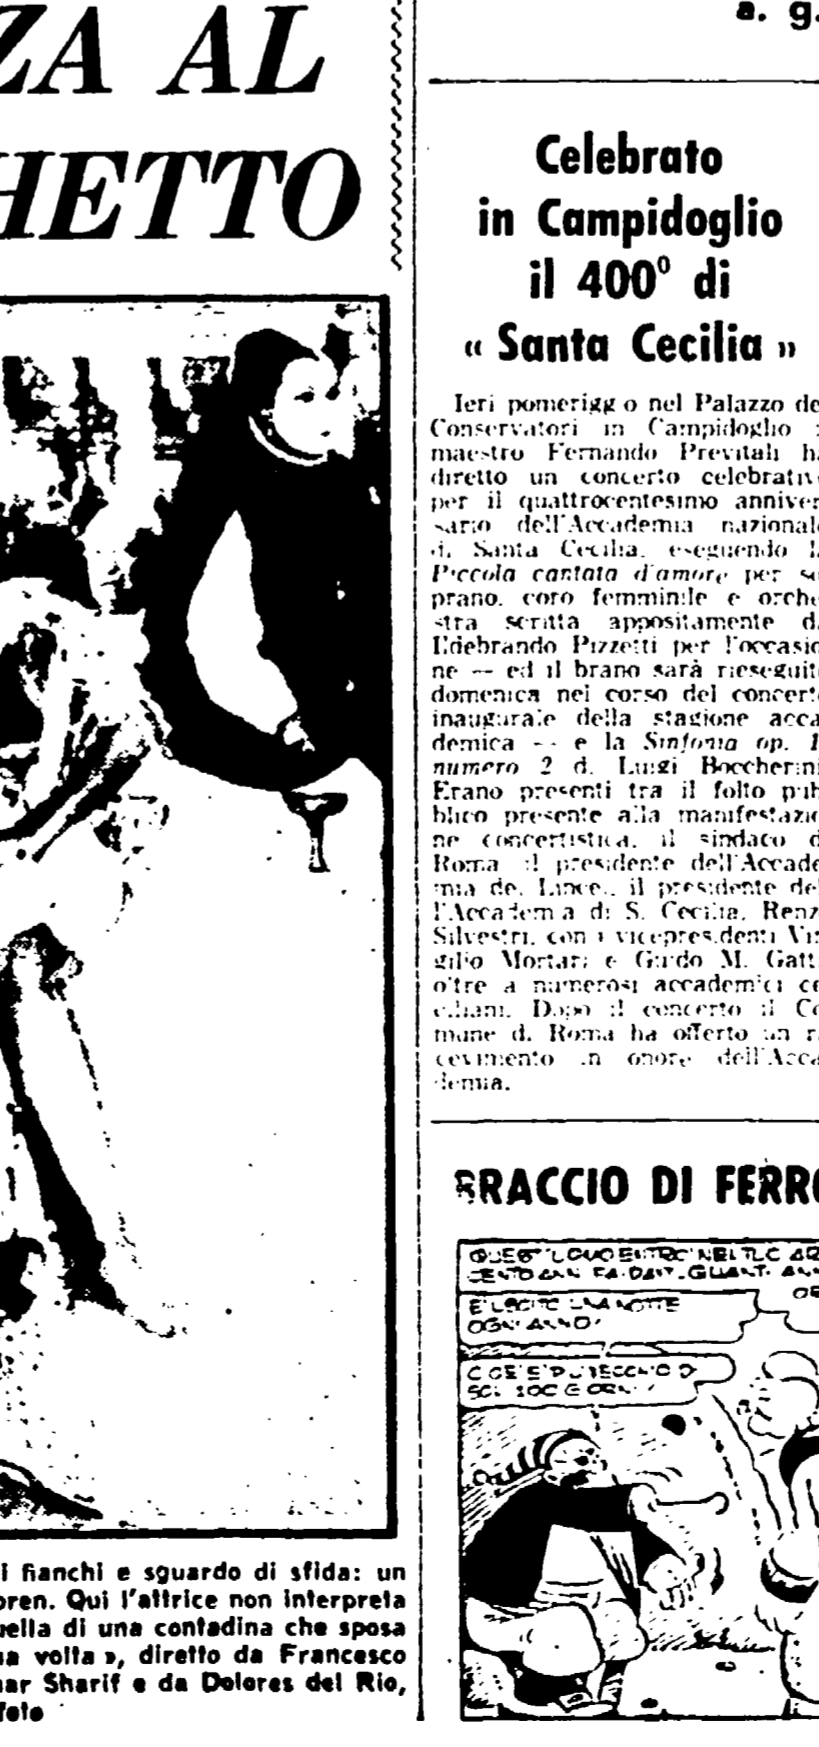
ZA AL
HETTO

a. g.

Celebrato in Campidoglio il 400° di « Santa Cecilia »

Ieri pomerigg o nel Palazzo de Conservatori in Campidoglio i maestro Fernando Previtali ha diretto un concerto celebrativo per il quattrocentesimo anniversario dell'Accademia nazionale di Santa Cecilia, eseguendo la *Piccola cantata d'amore* per soprano, coro femminile e orchestra scritta appositamente da Ildebrando Pizzetti per l'occasione — ed il brano sarà rieseguito domenica nel corso del concerto inaugurale della stagione accademica — e la *Sinfonia op. 1 numero 2* di Luigi Boccherini. Erano presenti tra il folto pubblico presente alla manifestazione concertistica, il sindaco di Roma, il presidente dell'Accademia dei Lincei, il presidente dell'Accademia di S. Cecilia, Renzo Silvestri, con i vicepresidenti Virgilio Mortari e Guido M. Gatti, oltre a numerosi accademici ceciliani. Dopo il concerto il Comune di Roma ha offerto un ricevimento in onore dell'Accademia.

BRACCIO DI FERR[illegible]

QUEST' LOVO ENTRO NEL TLC AR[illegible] CENTO ANNI FA. DA ALLORA QUANT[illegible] ANN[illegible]
OR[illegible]
E' USCITO UNA NOTTE OGNI ANNO!
C'OE' E' PUTRESCENTE DI SCI 100 E ORNI!

i fianchi e sguardo di sfida: un oren. Qui l'attrice non interpreta uella di una contadina che sposa na volta », diretto da Francesco mar Sharif e da Dolores del Rio, foto